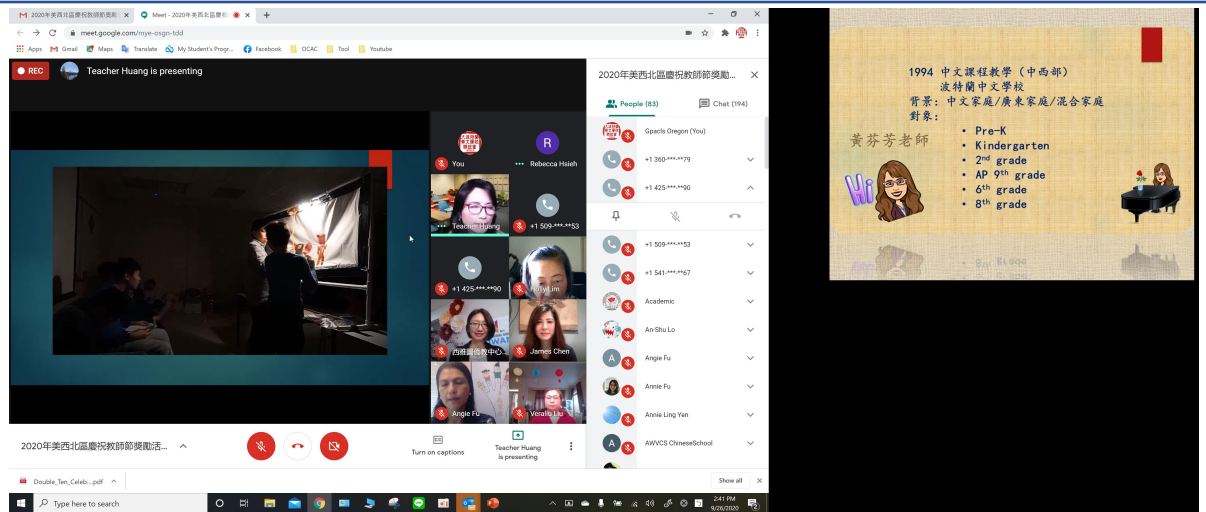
2020年美西北區慶祝教師節獎勵 ×
Meet - 2020年美西北區慶祝 ×
+
meet.google.com/mye-osgn-tdd
Apps Gmail Maps Translate My Student's Progr... Facebook OCAC Tool Youtube

REC Teacher Huang is presenting

You
Rebecca Hsieh
Teacher Huang
+1 509-***-**53
+1 425-***-**90
Cindy Lim
西雅圖僑教中心...
James Chen
Angie Fu
Veralis Liu

2020年美西北區慶祝教師節獎勵活...
Turn on captions
Teacher Huang is presenting

2020年美西北區慶祝教師節獎勵...
People (83)
Chat (194)
Gpacls Oregon (You)
+1 360-***-**79
+1 425-***-**90
+1 509-***-**53
+1 541-***-**67
Academic
An-Shu Lo
Angie Fu
Annie Fu
Annie Ling Yen
AWVCS ChineseSchool

Double_Ten_Celeb....pdf
Show all

Type here to search
2:41 PM
9/26/2020

1994 中文課程教學（中西部）
波特蘭中文學校
背景：中文家庭/廣東家庭/混合家庭
對象：
黃芬芳老師
• Pre-K
• Kindergarten
• 2nd grade
• AP 9th grade
• 6th grade
• 8th grade
Hi